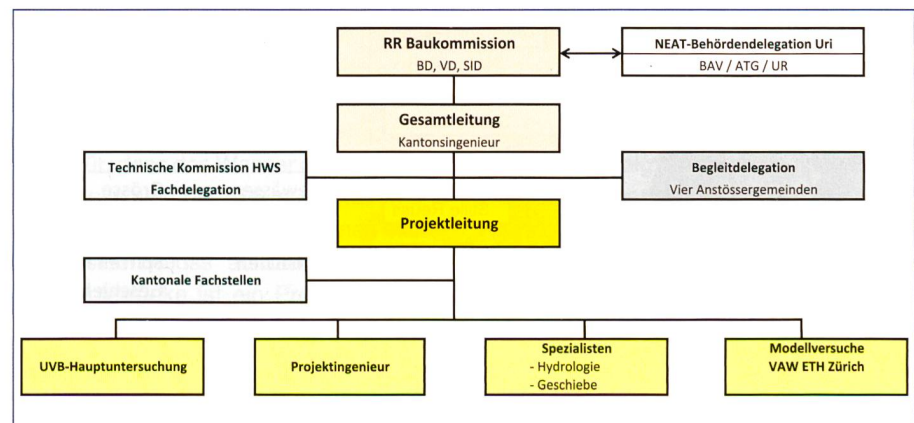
RR Baukommission
BD, VD, SID

NEAT-Behördendelegation Uri
BAV / ATG / UR

Gesamtleitung
Kantonsingenieur

Technische Kommission HWS
Fachdelegation

Begleitdelegation
Vier Anstössergemeinden

Projektleitung

Kantonale Fachstellen

UVB-Hauptuntersuchung

Projektingenieur

Spezialisten
- Hydrologie
- Geschiebe

Modellversuche
VAW ETH Zürich